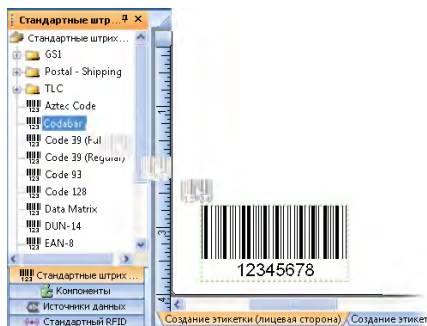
Стандартные штр...
Стандартные штрих...
GS1
Postal - Shipping
TLC
Aztec Code
Codabar
Code 39 (Ful
Code 39 (Regular)
Code 93
Code 128
Data Matrix
DUN-14
EAN-8
Стандартные штрих ...
Компоненты
Источники данных
Стандартный RFID
12345678
Создание этикетки (лицевая сторона)
Создание этикет